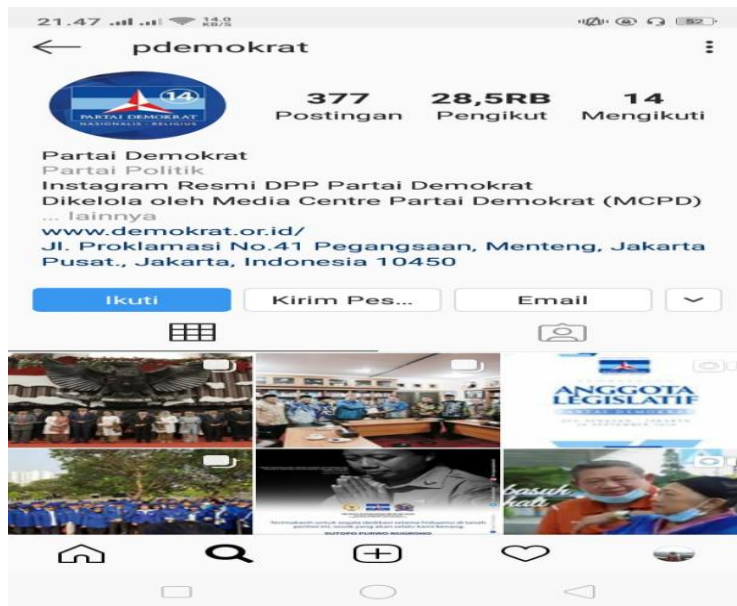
21.47 14,0 KB/S 52

pdemokrat

14
PARTAI DEMOKRAT
NASIONALIS - RELIGIUS

377 Postingan
28,5RB Pengikut
14 Mengikuti

Partai Demokrat
Partai Politik
Instagram Resmi DPP Partai Demokrat
Dikelola oleh Media Centre Partai Demokrat (MCPD)
... lainnya
www.demokrat.or.id/
Jl. Proklamasi No.41 Pegangsaan, Menteng, Jakarta Pusat., Jakarta, Indonesia 10450

Ikuti
Kirim Pes...
Email

ANGGOTA LEGISLATIF
PARTAI DEMOKRAT

SUTOPO PURWO NUGROHO